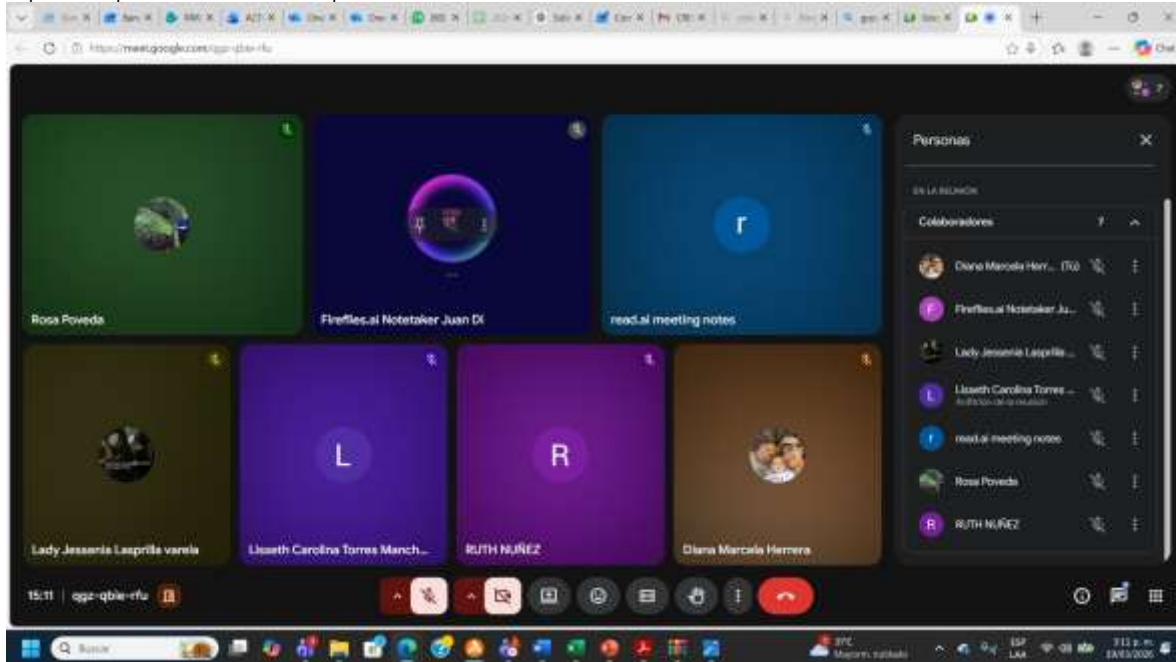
https://meet.google.com/qgz-qbie-rfu

Rosa Poveda
Fireflies.ai Notetaker Juan Di
r
read.ai meeting notes
Lady Jessenia Lasprilla varela
L
Lisseth Carolina Torres Manch...
R
RUTH NUÑEZ
Diana Marcela Herrera

Personas
EN LA REUNIÓN
Colaboradores 7
Diana Marcela Herr... (Tú)
Fireflies.ai Notetaker Ju...
Lady Jessenia Lasprilla...
Lisseth Carolina Torres ...
Anfitrión de la reunión
read.ai meeting notes
Rosa Poveda
RUTH NUÑEZ

15:11 | qgz-qbie-rfu

Buscar
31°C
ESP LAA
3:11 p. m.
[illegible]